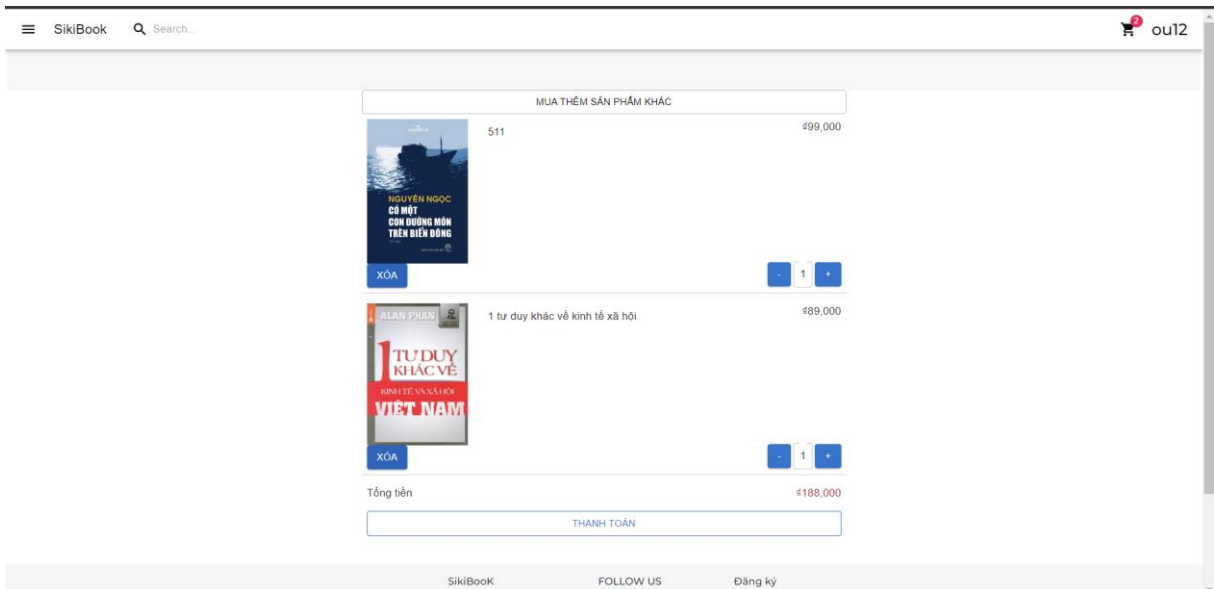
SikiBook Search...

2 ou12

MUA THÊM SẢN PHẨM KHÁC

NGUYÊN NGỌC
CÓ MỘT CON ĐƯỜNG MÒN TRÊN BIỂN ĐÔNG

511

₫99,000

XÓA

- 1 +

ALAN PHAN
1 TƯ DUY KHÁC VỀ KINH TẾ VÀ XÃ HỘI VIỆT NAM

1 tư duy khác về kinh tế xã hội

₫89,000

XÓA

- 1 +

Tổng tiền

₫188,000

THANH TOÁN

SikiBooK FOLLOW US Đăng ký